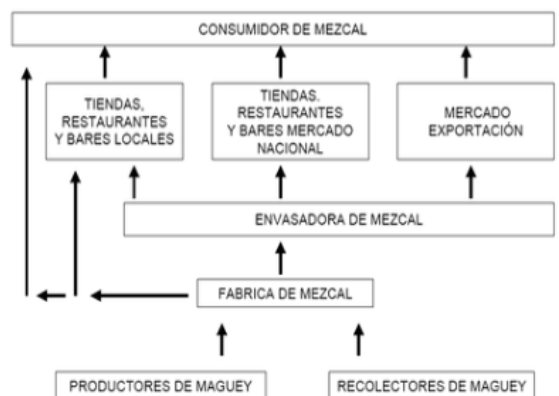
CONSUMIDOR DE MEZCAL

TIENDAS, RESTAURANTES Y BARES LOCALES

TIENDAS. RESTAURANTES Y BARES MERCADO NACIONAL

MERCADO EXPORTACIÓN

ENVASADORA DE MEZCAL

FABRICA DE MEZCAL

PRODUCTORES DE MAGUEY

RECOLECTORES DE MAGUEY